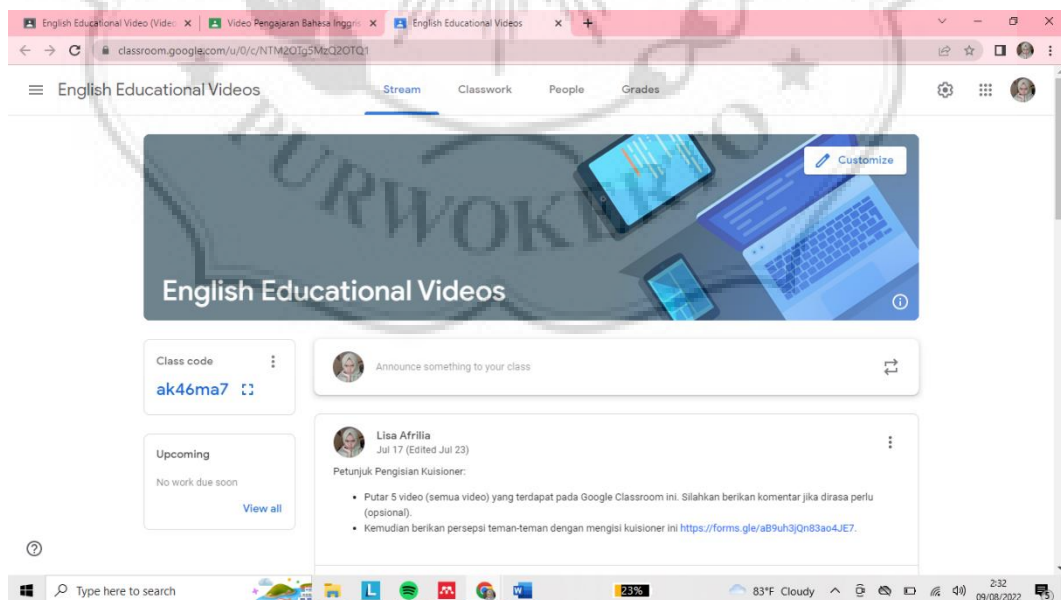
English Educational Video (Vide ×
Video Pengajaran Bahasa Inggris ×
English Educational Videos ×
+

classroom.google.com/u/0/c/NTM2OTg5MzQ2OTQ1

English Educational Videos
Stream
Classwork
People
Grades

Customize

English Educational Videos

Class code
ak46ma7

Announce something to your class

Upcoming
No work due soon
View all

Lisa Afrilia
Jul 17 (Edited Jul 23)

Petunjuk Pengisian Kuisioner:

- Putar 5 video (semua video) yang terdapat pada Google Classroom ini. Silahkan berikan komentar jika dirasa perlu (opsional).
- Kemudian berikan persepsi teman-teman dengan mengisi kuisioner ini https://forms.gle/aB9uh3jQn83ao4JE7.

PURWOKERTO

Type here to search
23%
83°F Cloudy
2:32
09/08/2022